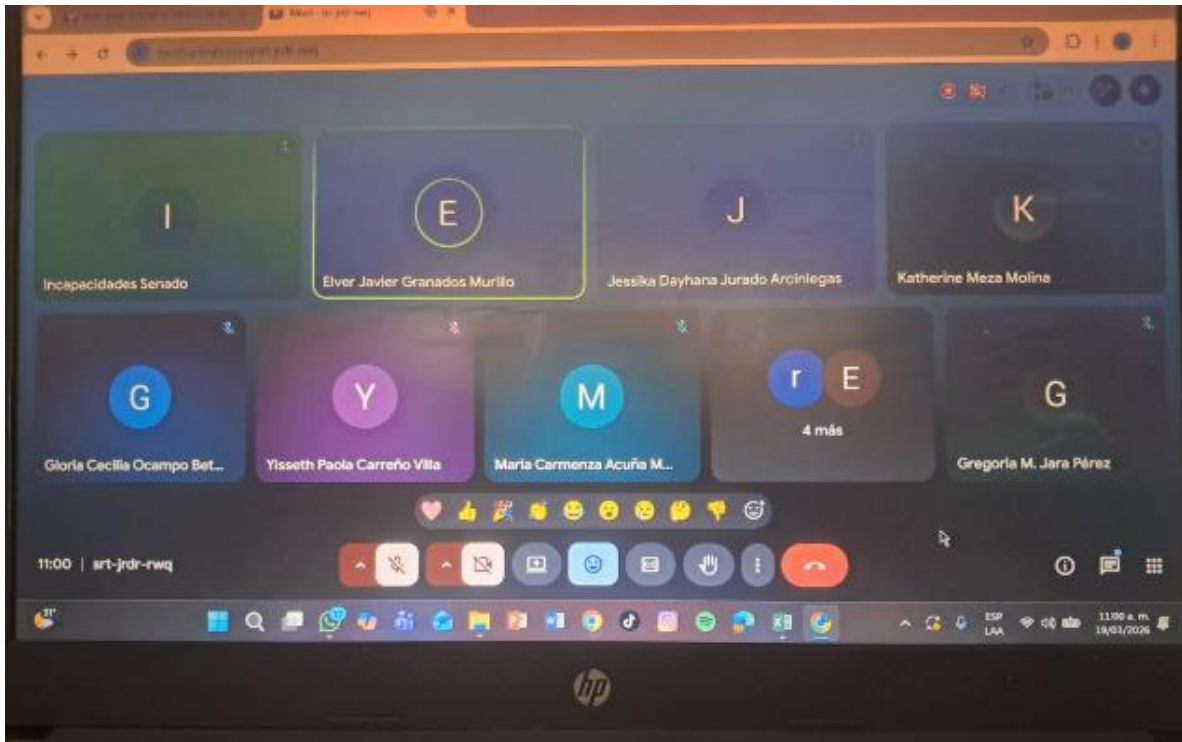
I
Incapacidades Senado

E
Elver Javier Granados Murillo

J
Jessika Dayhana Jurado Arciniegas

K
Katherine Meza Molina

G
Gloria Cecilia Ocampo Bet...

Y
Yisseth Paola Carreño Villa

M
Maria Carmenza Acuña M...

r E
4 más

G
Gregoria M. Jara Pérez

11:00 | srt-jrdr-rwq

ESP LAA
11:00 a. m.
19/03/2026

hp